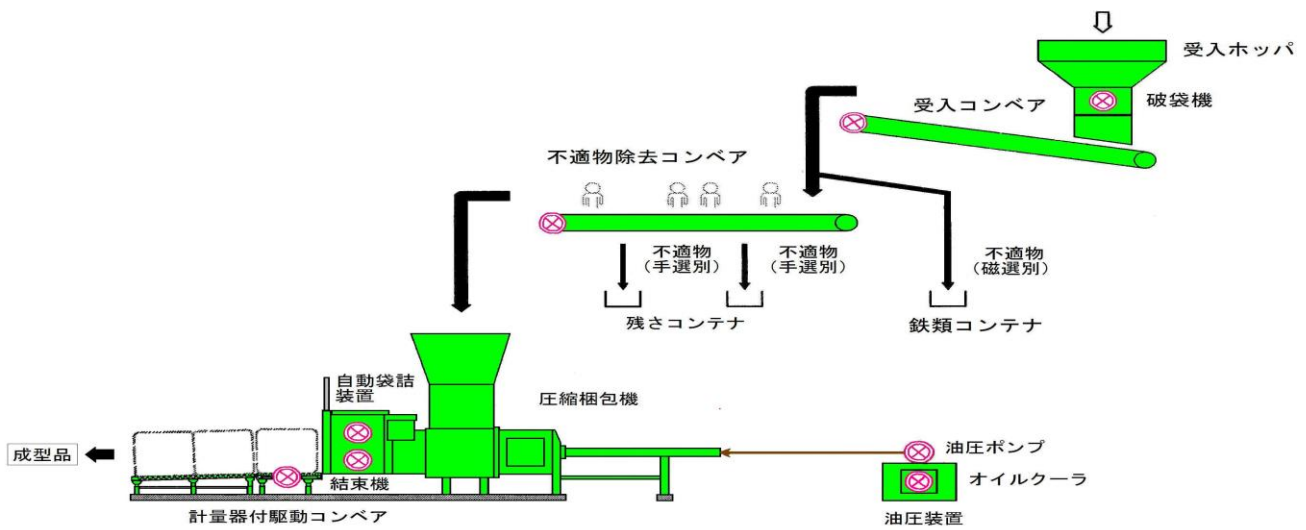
受入ホッパ

破袋機

受入コンベア

不適物除去コンベア

不適物
（手選別）

不適物
（手選別）

不適物
（磁選別）

残さコンテナ

鉄類コンテナ

自動袋詰
装置

圧縮梱包機

成型品

結束機

油圧ポンプ

オイルクーラ

計量器付駆動コンベア

油圧装置